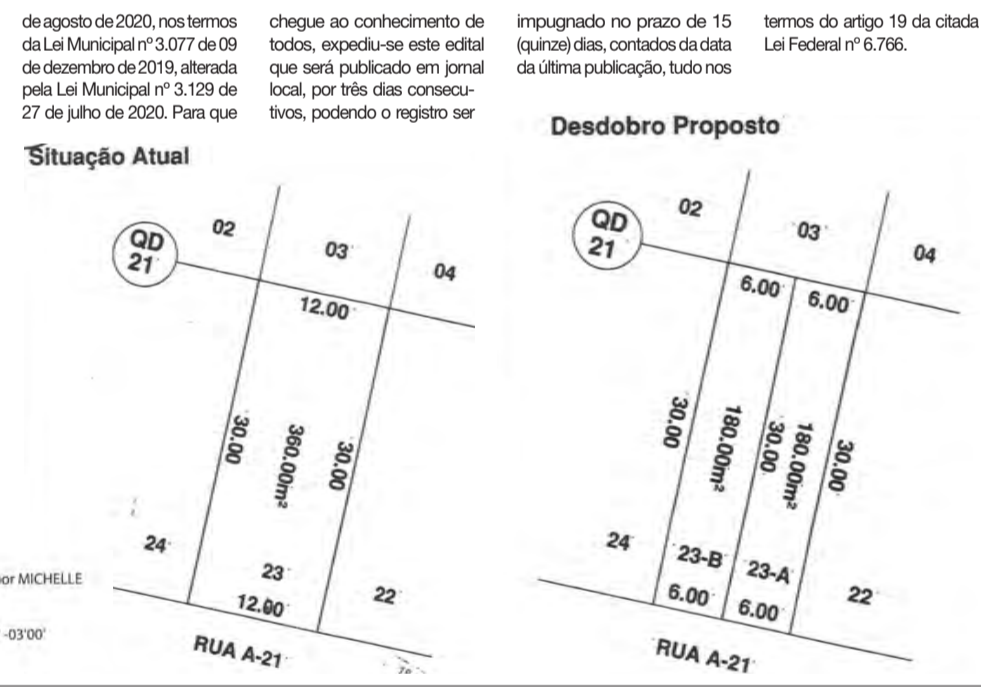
de agosto de 2020, nos termos da Lei Municipal nº 3.077 de 09 de dezembro de 2019, alterada pela Lei Municipal nº 3.129 de 27 de julho de 2020. Para que chegue ao conhecimento de todos, expediu-se este edital que será publicado em jornal local, por três dias consecutivos, podendo o registro ser impugnado no prazo de 15 (quinze) dias, contados da data da última publicação, tudo nos termos do artigo 19 da citada Lei Federal nº 6.766.

Situação Atual

QD 21

02

03

04

12.00

30.00

360.00m²

30.00

24

23

22

12.00

RUA A-21

or MICHELLE

-03'00'

Desdobro Proposto

QD 21

02

03

04

6.00

6.00

30.00

180.00m²

30.00

180.00m²

30.00

24

23-B

23-A

22

6.00

6.00

RUA A-21